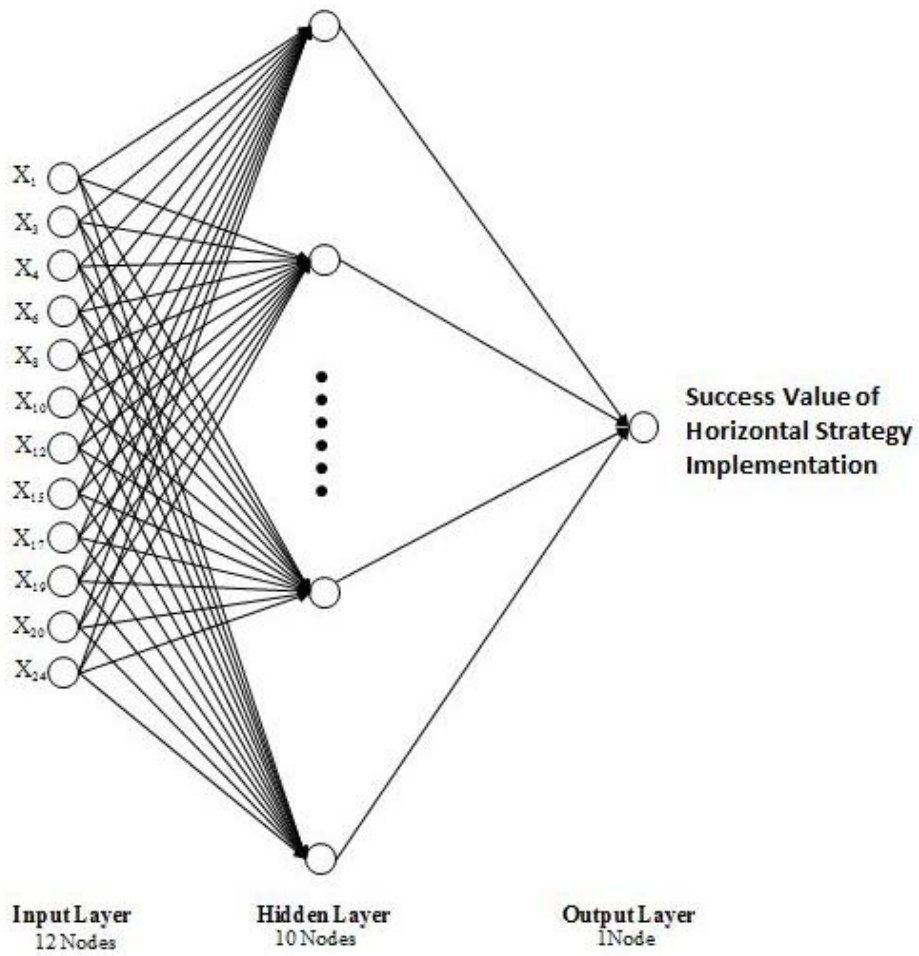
$X_1$
$X_3$
$X_4$
$X_6$
$X_8$
$X_{10}$
$X_{12}$
$X_{15}$
$X_{17}$
$X_{19}$
$X_{20}$
$X_{24}$

Success Value of Horizontal Strategy Implementation

Input Layer
12 Nodes

Hidden Layer
10 Nodes

Output Layer
1Node